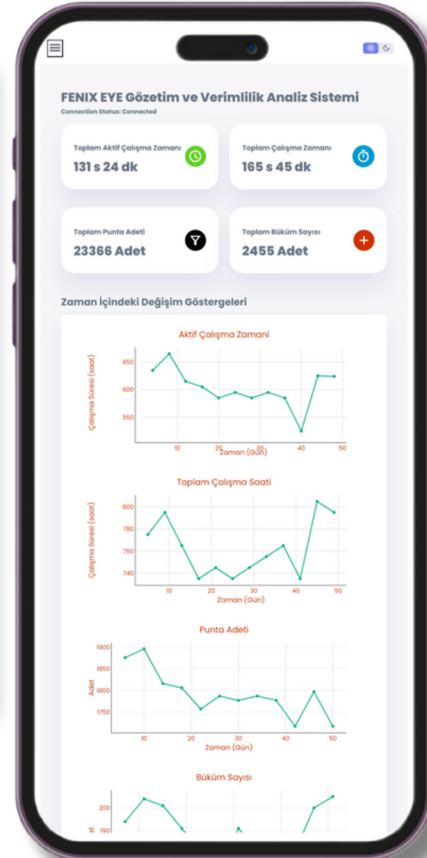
FENIX EYE Gözetim ve Verimlilik Analiz Sistemi
Connection Status: Connected

Toplam Aktif Çalışma Zamanı
131 s 24 dk

Toplam Çalışma Zamanı
165 s 45 dk

Toplam Punta Adeti
23366 Adet

Toplam Büküm Sayısı
2455 Adet

Zaman İçindeki Değişim Göstergeleri

Aktif Çalışma Zamani
Çalışma Süresi (saat)
650
600
550
10
20
30
40
50
Zaman (Gün)

Toplam Çalışma Saati
Çalışma Süresi (saat)
800
780
760
740
10
20
30
40
50
Zaman (Gün)

Punta Adeti
Adet
1900
1850
1800
1750
10
20
30
40
50
Zaman (Gün)

Büküm Sayısı
200
150
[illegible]